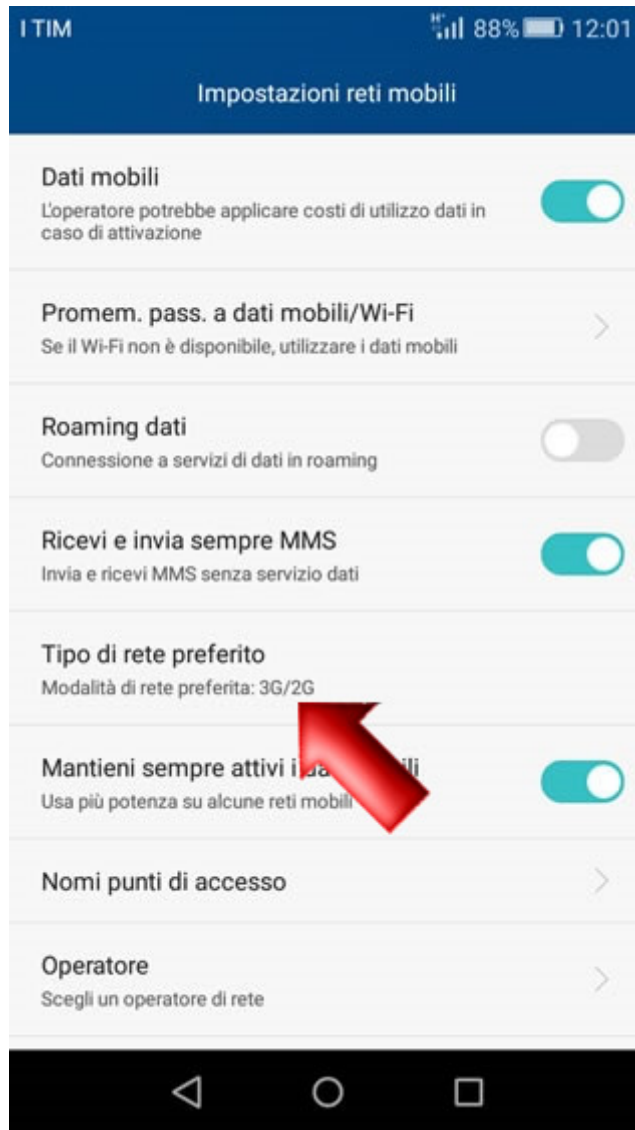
I TIM
88% 12:01
Impostazioni reti mobili

Dati mobili
L'operatore potrebbe applicare costi di utilizzo dati in caso di attivazione

Promem. pass. a dati mobili/Wi-Fi
Se il Wi-Fi non è disponibile, utilizzare i dati mobili

Roaming dati
Connessione a servizi di dati in roaming

Ricevi e invia sempre MMS
Invia e ricevi MMS senza servizio dati

Tipo di rete preferito
Modalità di rete preferita: 3G/2G

Mantieni sempre attivi i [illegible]
Usa più potenza su alcune reti mobili

Nomi punti di accesso

Operatore
Scegli un operatore di rete